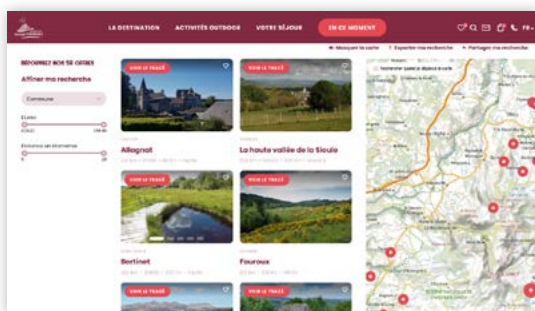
LA DESTINATION ACTIVITÉS OUTDOOR VOTRE SÉJOUR EN CE MOMENT

FR

Masquer la carte Exporter ma recherche Partager ma recherche

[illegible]

Affiner ma recherche

Commune

Durée

Distance en kilomètres

VOIR LE TRACÉ

Allagnat

VOIR LE TRACÉ

La haute vallée de la Sioule

VOIR LE TRACÉ

Bertinet

VOIR LE TRACÉ

Fouroux

VOIR LE TRACÉ

VOIR LE TRACÉ